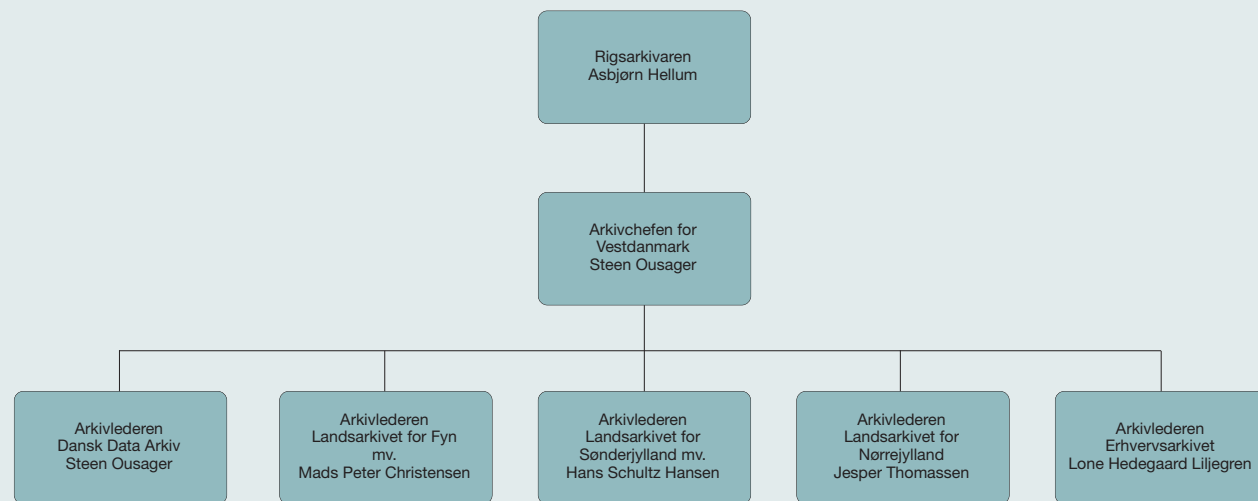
Rigsarkivaren
Asbjørn Hellum

Arkivchefen for
Vestdanmark
Steen Ousager

Arkivlederen
Dansk Data Arkiv
Steen Ousager

Arkivlederen
Landsarkivet for Fyn
mv.
Mads Peter Christensen

Arkivlederen
Landsarkivet for
Sønderjylland mv.
Hans Schultz Hansen

Arkivlederen
Landsarkivet for
Nørrejylland
Jesper Thomassen

Arkivlederen
Erhvervsarkivet
Lone Hedegaard Liljegren